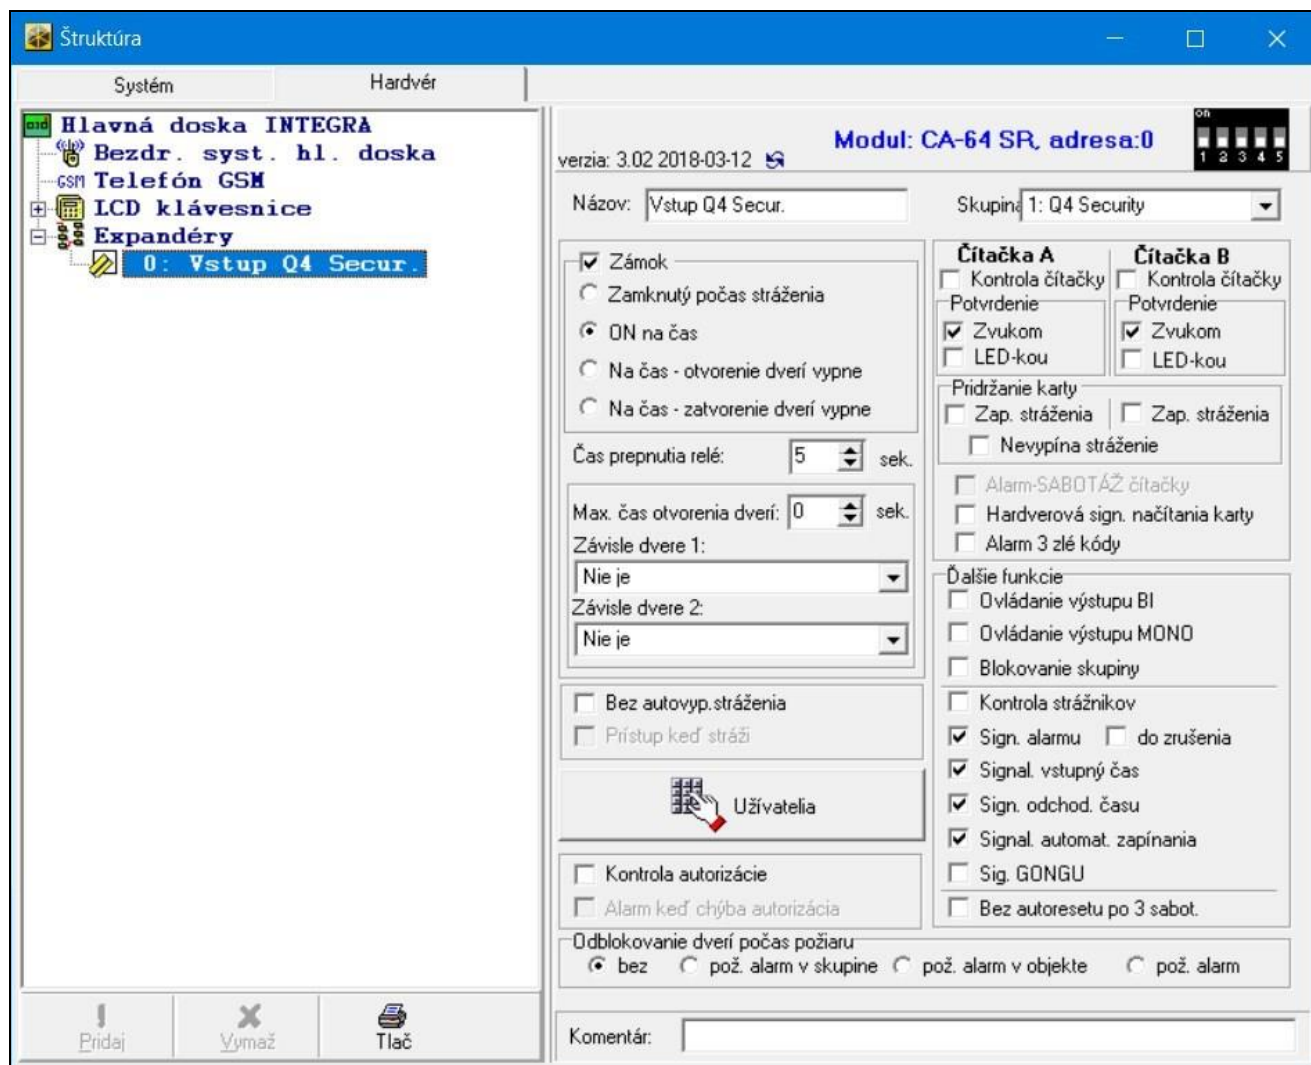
Štruktúra

Systém
Hardvér

Hlavná doska INTEGRA
Bezdr. syst. hl. doska
GSM Telefón GSM
LCD klávesnice
Expandéry
0: Vstup Q4 Secur.

verzia: 3.02 2018-03-12
Modul: CA-64 SR, adresa:0
ON
1 2 3 4 5

Názov: Vstup Q4 Secur.
Skupina 1: Q4 Security

Zámok
Zamknutý počas stráženia
ON na čas
Na čas - otvorenie dverí vypne
Na čas - zatvorenie dverí vypne

Čas prepnutia relé: 5 sek.

Max. čas otvorenia dverí: 0 sek.
Závisle dvere 1:
Nie je
Závisle dvere 2:
Nie je

Bez autovyp.stráženia
Prístup keď stráži

Užívatelia

Kontrola autorizácie
Alarm keď chýba autorizácia

Čítačka A
Kontrola čítačky
Potvrdenie
Zvukom
LED-kou

Čítačka B
Kontrola čítačky
Potvrdenie
Zvukom
LED-kou

Pridržanie karty
Zap. stráženia
Zap. stráženia
Nevypína stráženie

Alarm-SABOTÁŽ čítačky
Hardverová sign. načítania karty
Alarm 3 zlé kódy

Ďalšie funkcie
Ovládanie výstupu BI
Ovládanie výstupu MONO
Blokovanie skupiny
Kontrola strážnikov
Sign. alarmu
do zrušenia
Signal. vstupný čas
Sign. odchod. času
Signal. automat. zapínania
Sig. GONGU
Bez autoresetu po 3 sabot.

Odblokovanie dverí počas požiaru
bez
pož. alarm v skupine
pož. alarm v objekte
pož. alarm

Pridaj
Vymaž
Tlač

Komentár: